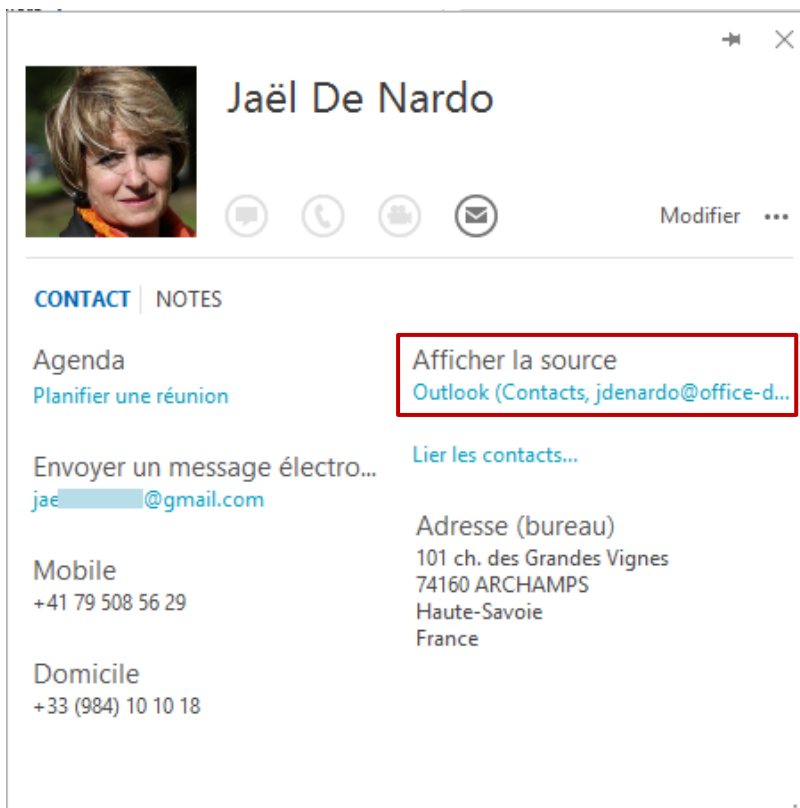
Jaël De Nardo

Modifier •••

CONTACT | NOTES

Agenda
Planifier une réunion

Envoyer un message électro...
jae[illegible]@gmail.com

Mobile
+41 79 508 56 29

Domicile
+33 (984) 10 10 18

Afficher la source
Outlook (Contacts, jdenardo@office-d...

Lier les contacts...

Adresse (bureau)
101 ch. des Grandes Vignes
74160 ARCHAMPS
Haute-Savoie
France